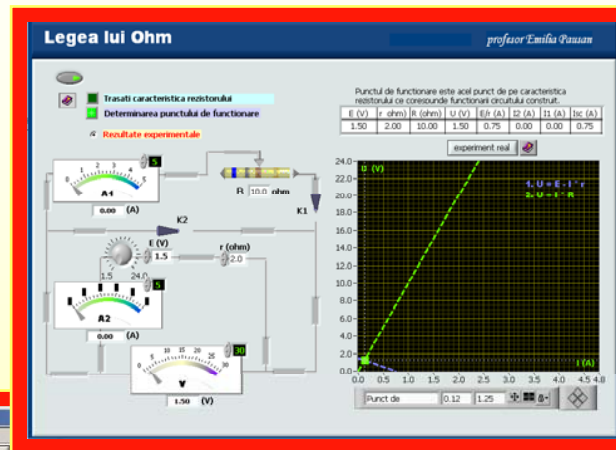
Legea lui Ohm

profesor Emilia Pausan

Trasati caracteristica rezistorului

Determinarea punctului de functionare

Rezultate experimentale

Punctul de functionare este acel punct de pe caracteristica rezistorului ce coresunde functionarii circuitului construit.

| E (V) | r ohm) | R (ohm) | U (V) | E/r (A) | I2 (A) | I1 (A) | Isc (A) |
|---|---|---|---|---|---|---|---|
| 1.50 | 2.00 | 10.00 | 1.50 | 0.75 | 0.00 | 0.00 | 0.75 |

experiment real

0 1 2 3 4 5

A1

5

0.00 (A)

R 10.0 ohm

K2

K1

E (V) 1.5

r (ohm) 2.0

1.5 24.0

A2

5

0.00 (A)

0 5 10 15 20 25 30

V

30

1.50 (V)

U (V)

1. U = E - I * r
2. U = I * R

24.0 22.0 20.0 18.0 16.0 14.0 12.0 10.0 8.0 6.0 4.0 2.0 0.0

0.0 0.5 1.0 1.5 2.0 2.5 3.0 3.5 4.0 4.5 4.8

I (A)

Punct de 0.12 1.25